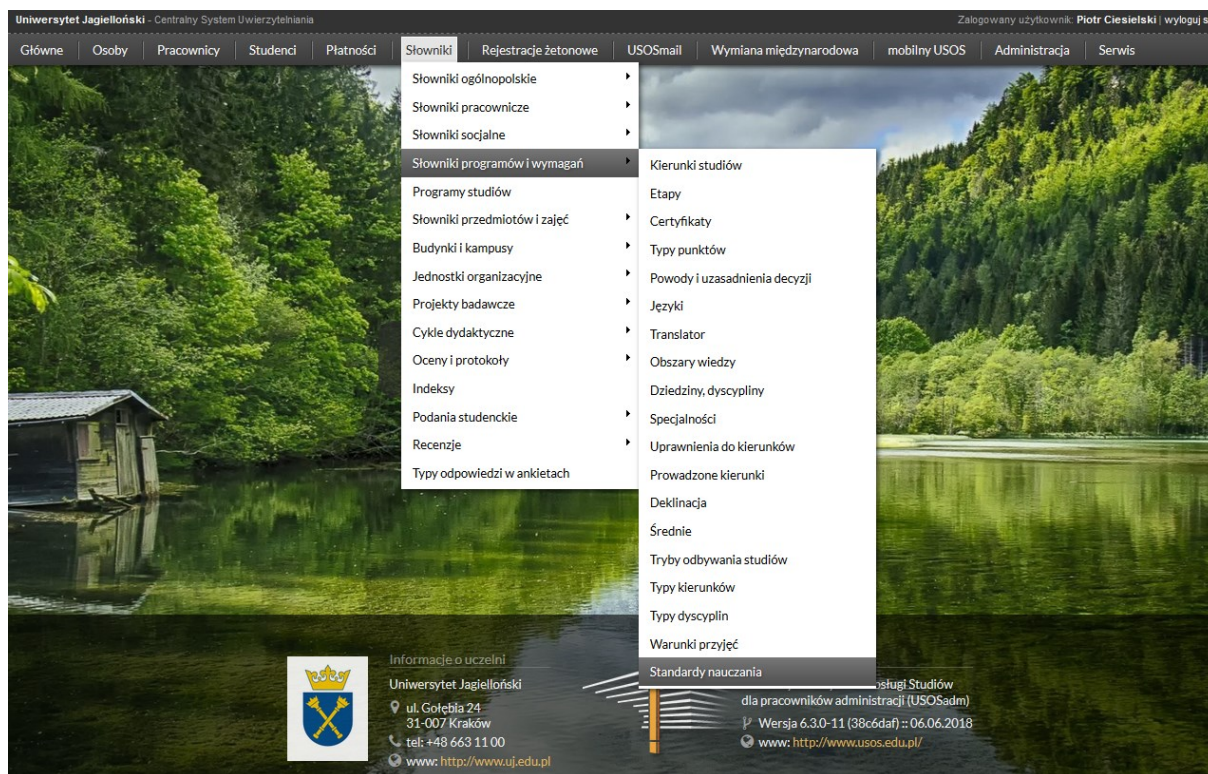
Uniwersytet Jagielloński - Centralny System Uwierzytelniania

Zalogowany użytkownik: Piotr Ciesielski | wyloguj s

Główne | Osoby | Pracownicy | Studenci | Płatności | Słowniki | Rejestracje żetonowe | USOSmail | Wymiana międzynarodowa | mobilny USOS | Administracja | Serwis

Słowniki ogólnopolskie
Słowniki pracownicze
Słowniki socjalne
Słowniki programów i wymagań
Programy studiów
Słowniki przedmiotów i zajęć
Budynki i kampusy
Jednostki organizacyjne
Projekty badawcze
Cykle dydaktyczne
Oceny i protokoły
Indeksy
Podania studenckie
Recenzje
Typy odpowiedzi w ankietach

Kierunki studiów
Etapy
Certyfikaty
Typy punktów
Powody i uzasadnienia decyzji
Języki
Translator
Obszary wiedzy
Dziedziny, dyscypliny
Specjalności
Uprawnienia do kierunków
Prowadzone kierunki
Deklinacja
Średnie
Tryby odbywania studiów
Typy kierunków
Typy dyscyplin
Warunki przyjęć
Standardy nauczania

Informacje o uczelni
Uniwersytet Jagielloński
ul. Gołębia 24
31-007 Kraków
tel: +48 663 11 00
www: http://www.uj.edu.pl

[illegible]obsługi Studiów
dla pracowników administracji (USOSadm)
Wersja 6.3.0-11 (38c6daf) :: 06.06.2018
www: http://www.usos.edu.pl/